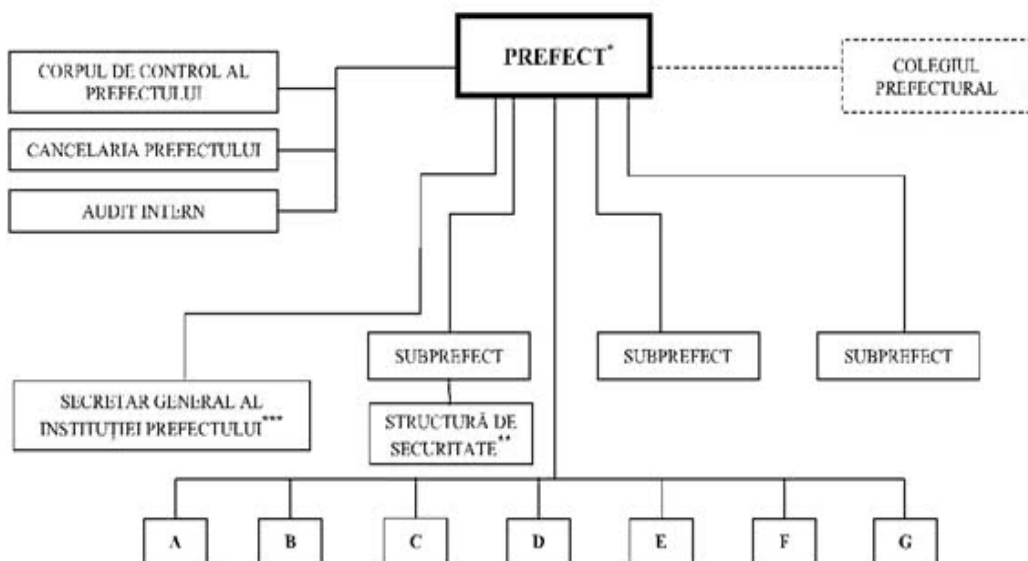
PREFECT*

CORPUL DE CONTROL AL PREFECTULUI

CANCELARIA PREFECTULUI

AUDIT INTERN

COLEGIUL PREFECTURAL

SUBPREFECT

SUBPREFECT

SUBPREFECT

SECRETAR GENERAL AL INSTITUȚIEI PREFECTULUI***

STRUCTURĂ DE SECURITATE**

A

B

C

D

E

F

G